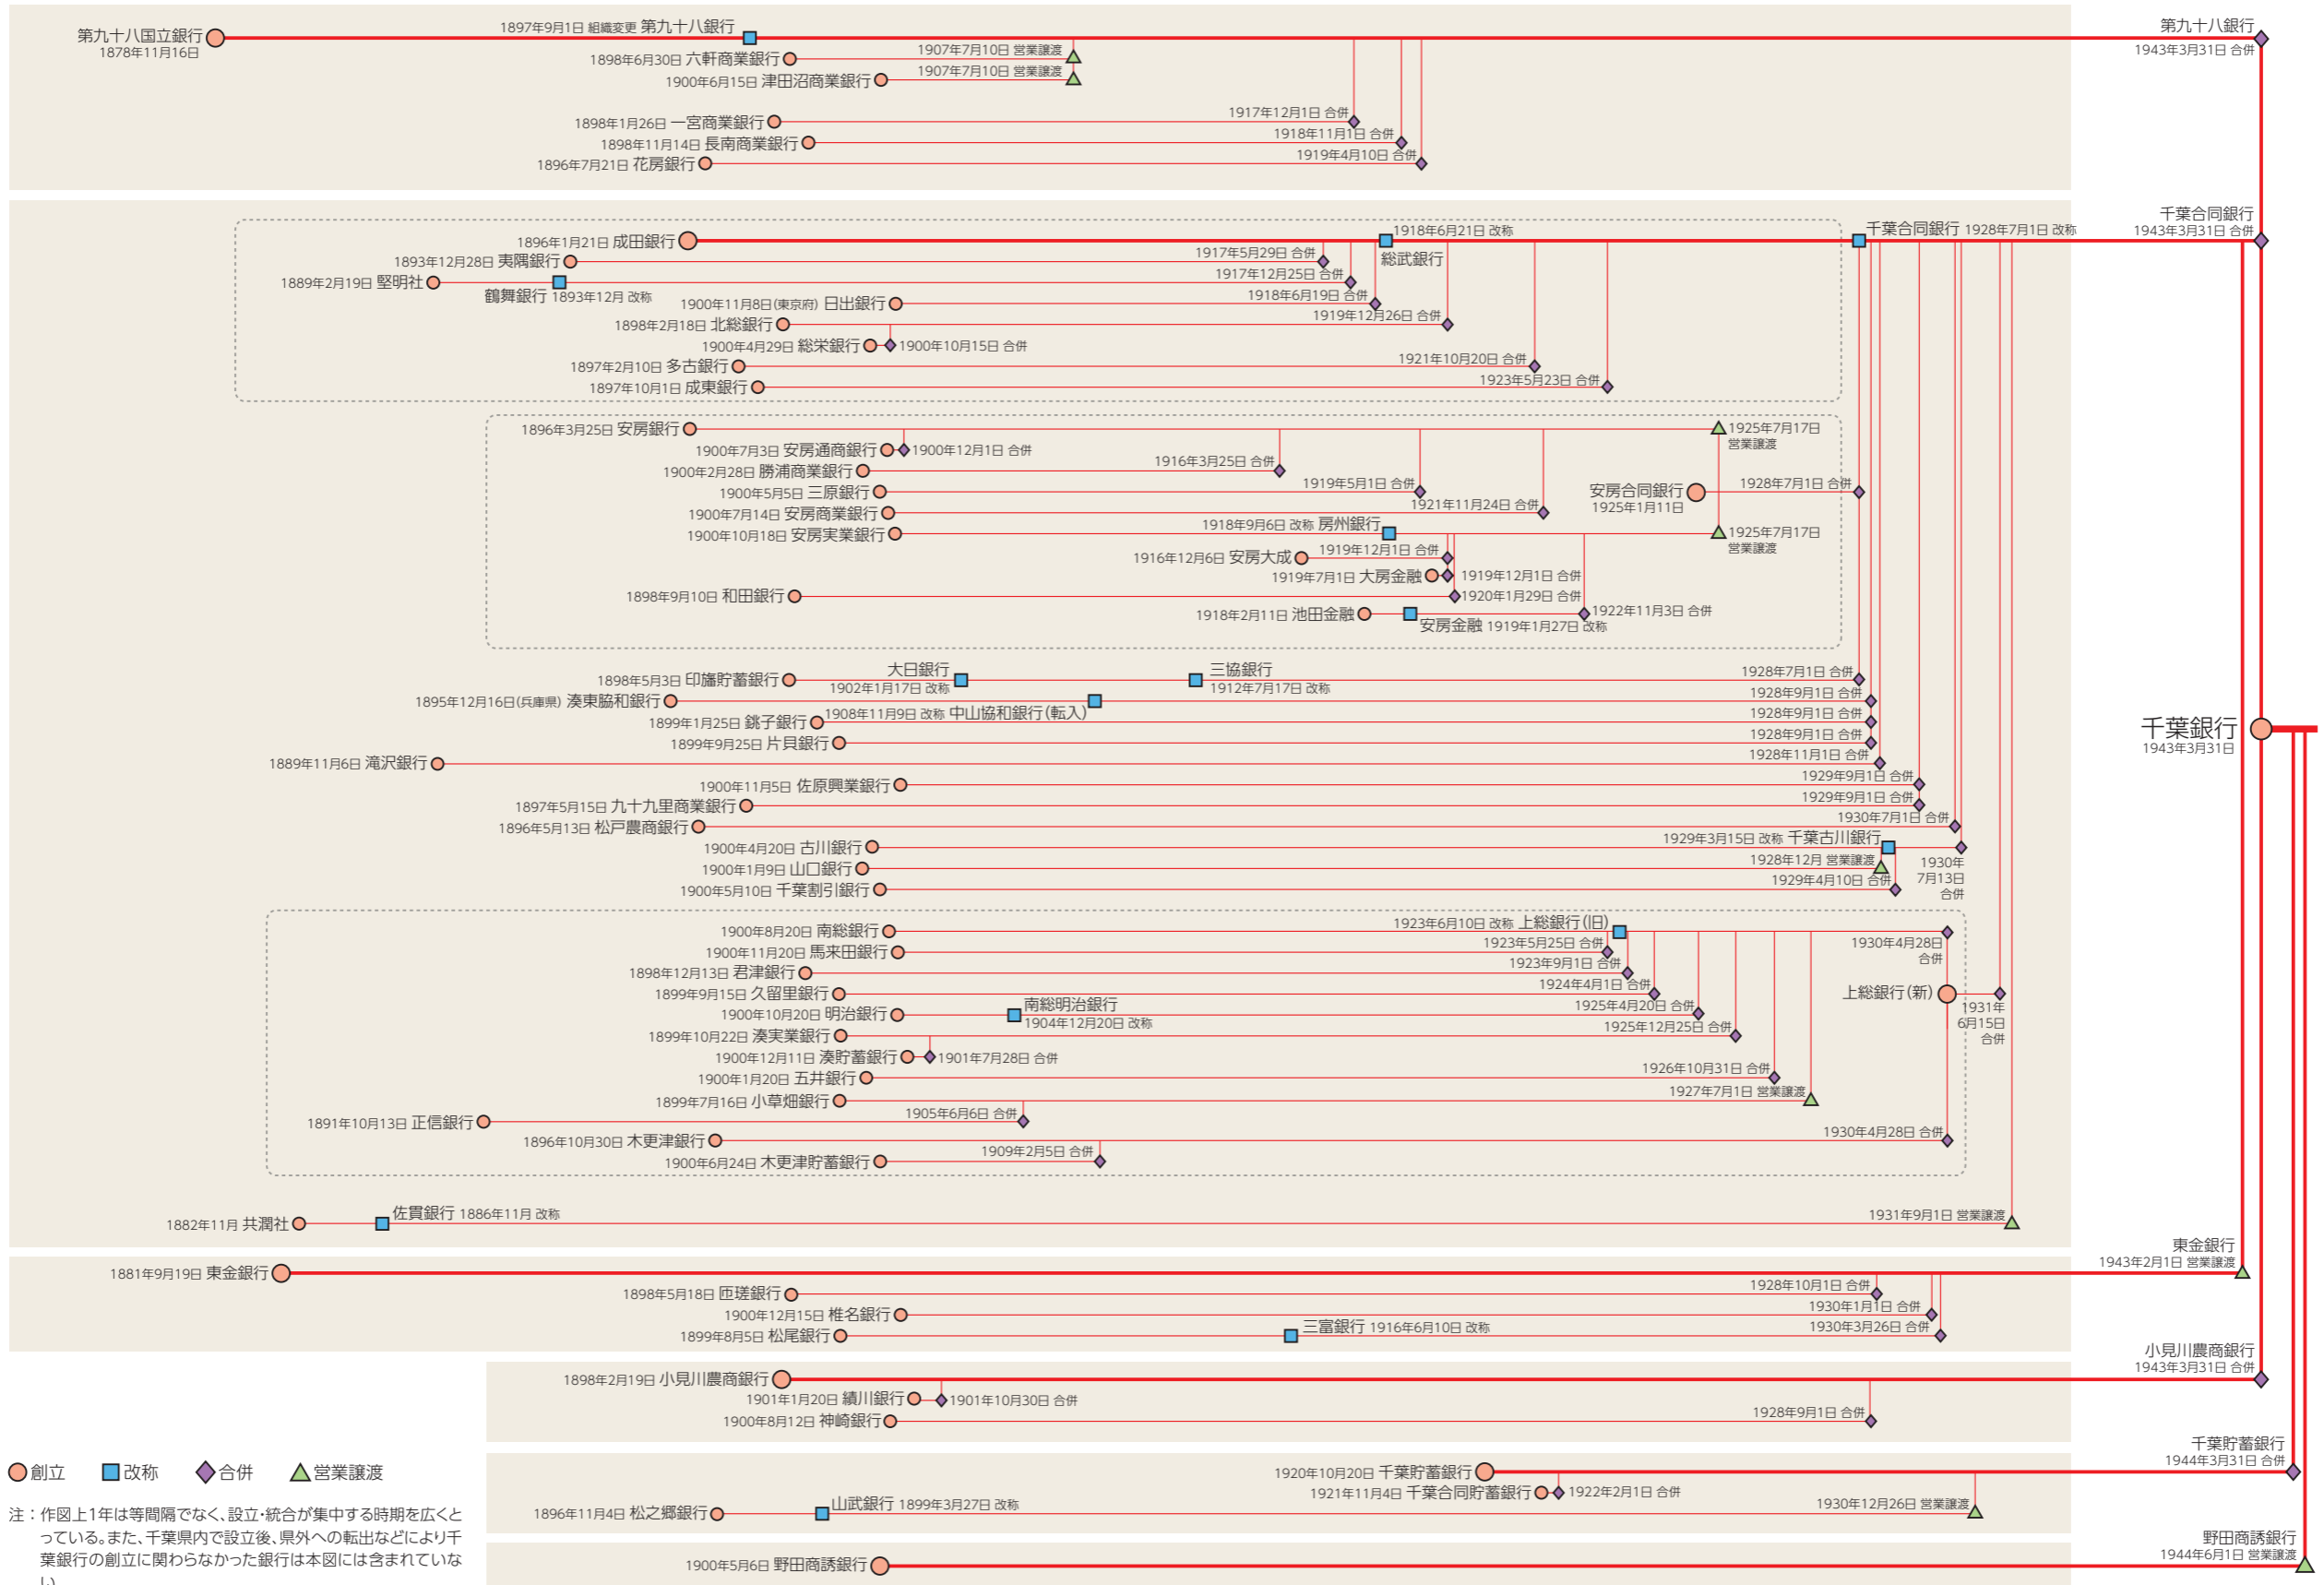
第九十八国立銀行 1878年11月16日
1897年9月1日 組織変更 第九十八銀行
1898年6月30日 六軒商業銀行
1907年7月10日 営業譲渡
1900年6月15日 津田沼商業銀行
1907年7月10日 営業譲渡
1898年1月26日 一宮商業銀行
1917年12月1日 合併
1898年11月14日 長南商業銀行
1918年11月1日 合併
1896年7月21日 花房銀行
1919年4月10日 合併
第九十八銀行 1943年3月31日 合併

1896年1月21日 成田銀行
1918年6月21日 改称
総武銀行
千葉合同銀行 1928年7月1日 改称
千葉合同銀行 1943年3月31日 合併
1893年12月28日 夷隅銀行
1917年5月29日 合併
1889年2月19日 堅明社
鶴舞銀行 1893年12月 改称
1917年12月25日 合併
1900年11月8日(東京府) 日出銀行
1918年6月19日 合併
1898年2月18日 北総銀行
1919年12月26日 合併
1900年4月29日 総栄銀行
1900年10月15日 合併
1897年2月10日 多古銀行
1921年10月20日 合併
1897年10月1日 成東銀行
1923年5月23日 合併

1896年3月25日 安房銀行
1925年7月17日 営業譲渡
1900年7月3日 安房通商銀行
1900年12月1日 合併
1900年2月28日 勝浦商業銀行
1916年3月25日 合併
1900年5月5日 三原銀行
1919年5月1日 合併
安房合同銀行 1925年1月11日
1928年7月1日 合併
1900年7月14日 安房商業銀行
1921年11月24日 合併
1918年9月6日 改称 房州銀行
1900年10月18日 安房実業銀行
1925年7月17日 営業譲渡
1916年12月6日 安房大成
1919年12月1日 合併
1919年7月1日 大房金融
1919年12月1日 合併
1898年9月10日 和田銀行
1920年1月29日 合併
1918年2月11日 池田金融
安房金融 1919年1月27日 改称
1922年11月3日 合併

1898年5月3日 印旛貯蓄銀行
大日銀行 1902年1月17日 改称
三協銀行 1912年7月17日 改称
1928年7月1日 合併
1895年12月16日(兵庫県) 湊東脇和銀行
1908年11月9日 改称 中山協和銀行(転入)
1928年9月1日 合併
1899年1月25日 銚子銀行
1928年9月1日 合併
1899年9月25日 片貝銀行
1928年9月1日 合併
1889年11月6日 滝沢銀行
1928年11月1日 合併
千葉銀行 1943年3月31日
1900年11月5日 佐原興業銀行
1929年9月1日 合併
1897年5月15日 九十九里商業銀行
1929年9月1日 合併
1896年5月13日 松戸農商銀行
1930年7月1日 合併
1900年4月20日 古川銀行
1929年3月15日 改称 千葉古川銀行
1930年7月13日 合併
1900年1月9日 山口銀行
1928年12月 営業譲渡
1900年5月10日 千葉割引銀行
1929年4月10日 合併

1900年8月20日 南総銀行
1923年6月10日 改称 上総銀行(旧)
1930年4月28日 合併
1900年11月20日 馬来田銀行
1923年5月25日 合併
1898年12月13日 君津銀行
1923年9月1日 合併
1899年9月15日 久留里銀行
1924年4月1日 合併
上総銀行(新)
1931年6月15日 合併
1900年10月20日 明治銀行
南総明治銀行 1904年12月20日 改称
1925年4月20日 合併
1899年10月22日 湊実業銀行
1925年12月25日 合併
1900年12月11日 湊貯蓄銀行
1901年7月28日 合併
1900年1月20日 五井銀行
1926年10月31日 合併
1899年7月16日 小草畑銀行
1927年7月1日 営業譲渡
1891年10月13日 正信銀行
1905年6月6日 合併
1896年10月30日 木更津銀行
1930年4月28日 合併
1900年6月24日 木更津貯蓄銀行
1909年2月5日 合併

1882年11月 共潤社
佐貫銀行 1886年11月 改称
1931年9月1日 営業譲渡

1881年9月19日 東金銀行
東金銀行 1943年2月1日 営業譲渡
1898年5月18日 匝瑳銀行
1928年10月1日 合併
1900年12月15日 椎名銀行
1930年1月1日 合併
1899年8月5日 松尾銀行
三富銀行 1916年6月10日 改称
1930年3月26日 合併

1898年2月19日 小見川農商銀行
小見川農商銀行 1943年3月31日 合併
1901年1月20日 績川銀行
1901年10月30日 合併
1900年8月12日 神崎銀行
1928年9月1日 合併

創立 改称 合併 営業譲渡

1920年10月20日 千葉貯蓄銀行
千葉貯蓄銀行 1944年3月31日 合併
1921年11月4日 千葉合同貯蓄銀行
1922年2月1日 合併
1896年11月4日 松之郷銀行
山武銀行 1899年3月27日 改称
1930年12月26日 営業譲渡

1900年5月6日 野田商誘銀行
野田商誘銀行 1944年6月1日 営業譲渡

注：作図上1年は等間隔でなく、設立･統合が集中する時期を広くとっている。また、千葉県内で設立後、県外への転出などにより千葉銀行の創立に関わらなかった銀行は本図には含まれていない。